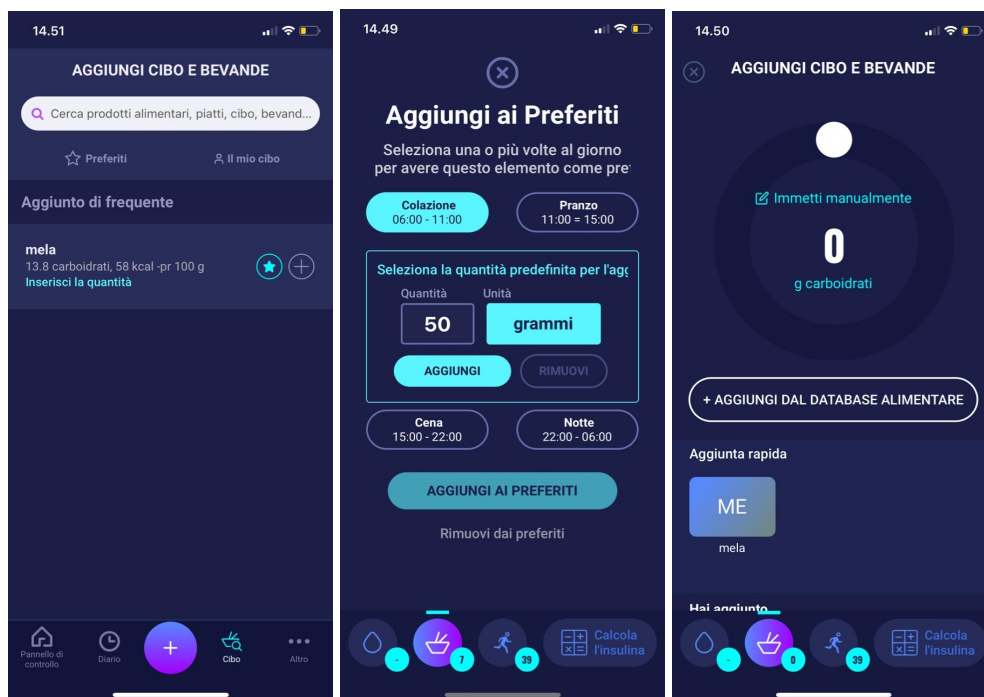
14.51

AGGIUNGI CIBO E BEVANDE

Cerca prodotti alimentari, piatti, cibo, bevand...

Preferiti

Il mio cibo

Aggiunto di frequente

mela
13.8 carboidrati, 58 kcal -pr 100 g
Inserisci la quantità

Pannello di controllo

Diario

+

Cibo

Altro

14.49

Aggiungi ai Preferiti

Seleziona una o più volte al giorno per avere questo elemento come pre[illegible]

Colazione
06:00 - 11:00

Pranzo
11:00 = 15:00

Seleziona la quantità predefinita per l'agg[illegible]

Quantità

Unità

50

grammi

AGGIUNGI

RIMUOVI

Cena
15:00 - 22:00

Notte
22:00 - 06:00

AGGIUNGI AI PREFERITI

Rimuovi dai preferiti

-

7

39

Calcola l'insulina

14.50

AGGIUNGI CIBO E BEVANDE

Immetti manualmente

0

g carboidrati

+ AGGIUNGI DAL DATABASE ALIMENTARE

Aggiunta rapida

ME

mela

Hai aggiunto

-

0

39

Calcola l'insulina